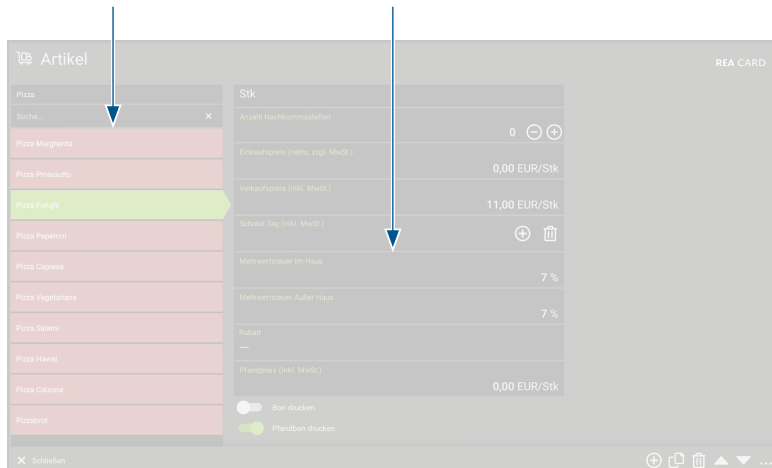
Artikel

REA CARD

Pizza

Suche...

Pizza Margherita

Pizza Prosciutto

Pizza Funghi

Pizza Peperoni

Pizza Caprese

Pizza Vegetariana

Pizza Salami

Pizza Hawai

Pizza Calzone

Pizzabrot

Stk

Anzahl Nachkommastellen

0

Einkaufspreis (netto, zzgl. MwSt.)

0,00 EUR/Stk

Verkaufspreis (inkl. MwSt.)

11,00 EUR/Stk

Schiko Tag (inkl. MwSt.)

Mehrwertsteuer Im Haus

7 %

Mehrwertsteuer Außer Haus

7 %

Rabatt

—

Pfandpreis (inkl. MwSt.)

0,00 EUR/Stk

Bon drucken

Pfandbon drucken

Schließen